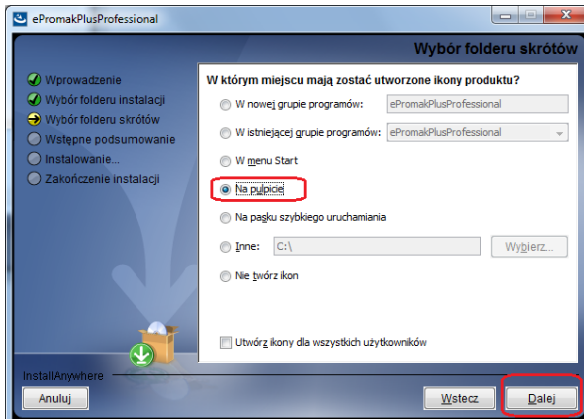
ePromakPlusProfessional

Wybór folderu skrótów

Wprowadzenie
Wybór folderu instalacji
Wybór folderu skrótów
Wstępne podsumowanie
Instalowanie...
Zakończenie instalacji

W którym miejscu mają zostać utworzone ikony produktu?

W nowej grupie programów: ePromakPlusProfessional

W istniejącej grupie programów: ePromakPlusProfessional

W menu Start

Na pulpicie

Na pasku szybkiego uruchamiania

Inne: C:\ Wybierz...

Nie twórz ikon

Utwórz ikony dla wszystkich użytkowników

InstallAnywhere

Anuluj

Wstecz

Dalej